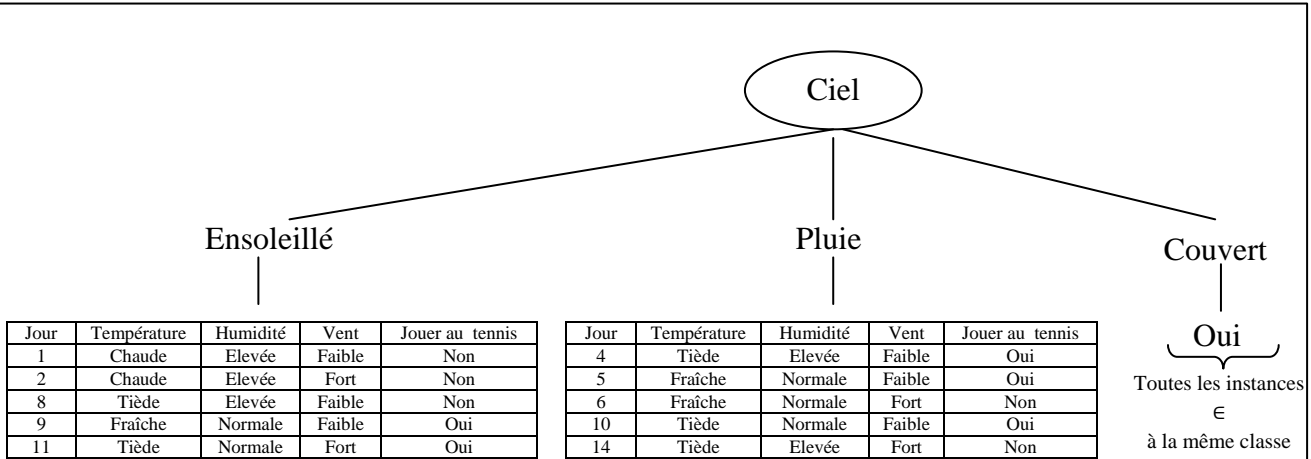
Ciel

Ensoleillé

Pluie

Couvert

| Jour | Température | Humidité | Vent | Jouer au tennis |
|---|---|---|---|---|
| 1 | Chaude | Elevée | Faible | Non |
| 2 | Chaude | Elevée | Fort | Non |
| 8 | Tiède | Elevée | Faible | Non |
| 9 | Fraîche | Normale | Faible | Oui |
| 11 | Tiède | Normale | Fort | Oui |

| Jour | Température | Humidité | Vent | Jouer au tennis |
|---|---|---|---|---|
| 4 | Tiède | Elevée | Faible | Oui |
| 5 | Fraîche | Normale | Faible | Oui |
| 6 | Fraîche | Normale | Fort | Non |
| 10 | Tiède | Normale | Faible | Oui |
| 14 | Tiède | Elevée | Fort | Non |

Oui

Toutes les instances $\in$ à la même classe